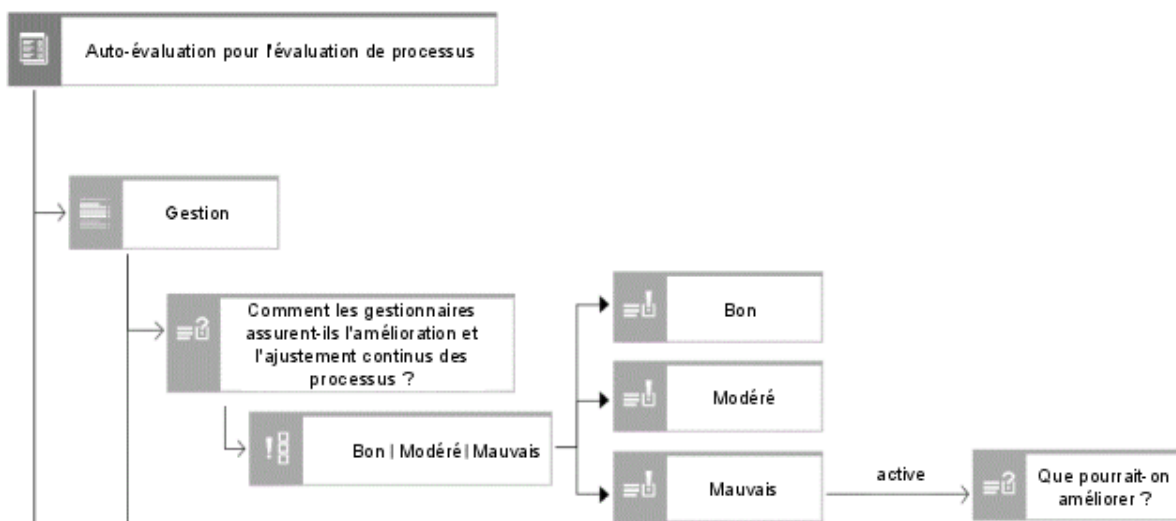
Auto-évaluation pour l'évaluation de processus

Gestion

Comment les gestionnaires assurent-ils l'amélioration et l'ajustement continus des processus ?

Bon | Modéré | Mauvais

Bon

Modéré

Mauvais

active

Que pourrait-on améliorer ?